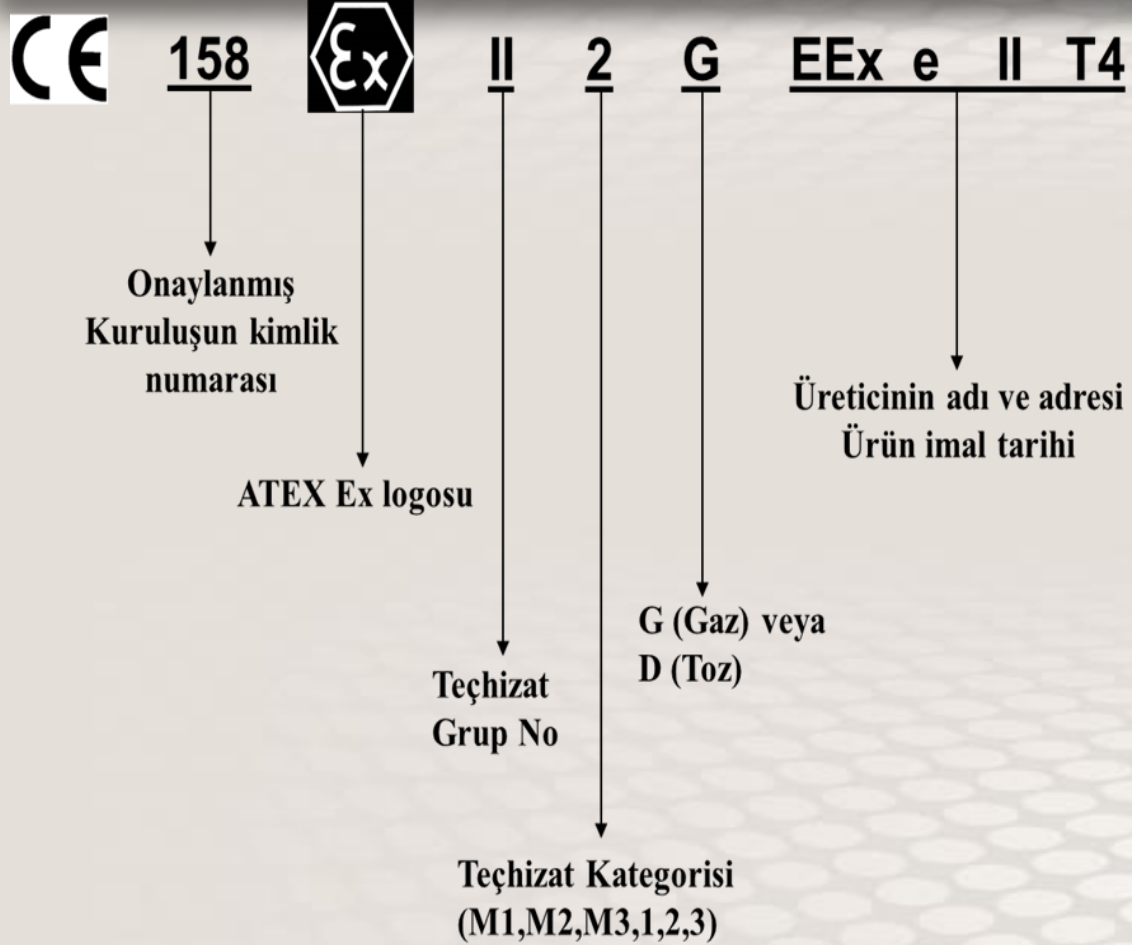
CE 158 Ex II 2 G EEx e II T4

Onaylanmış Kuruluşun kimlik numarası

ATEX Ex logosu

Teçhizat Grup No

Teçhizat Kategorisi (M1,M2,M3,1,2,3)

G (Gaz) veya D (Toz)

Üreticinin adı ve adresi
Ürün imal tarihi